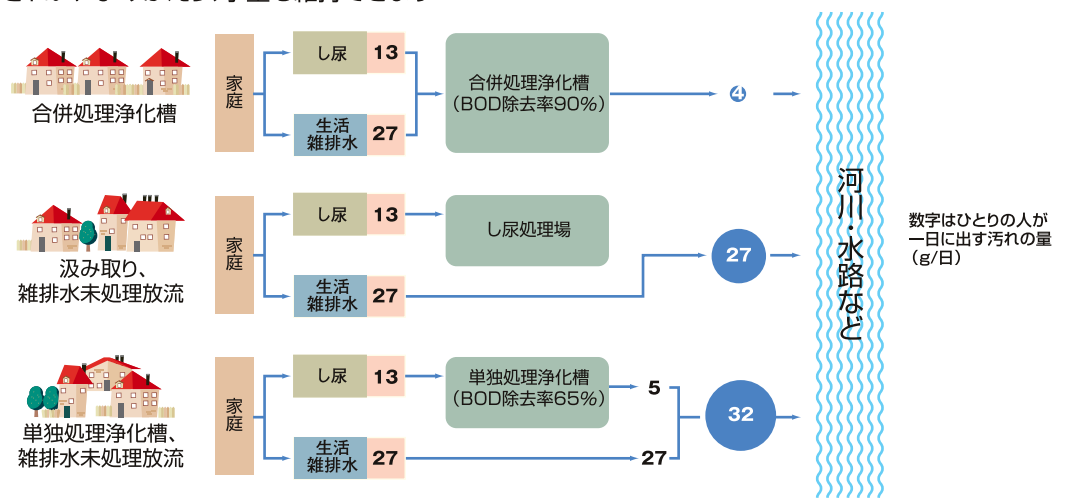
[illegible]

合併処理浄化槽

家庭

し尿 13

生活雑排水 27

合併処理浄化槽（BOD除去率90%）

4

汲み取り、雑排水未処理放流

家庭

し尿 13

し尿処理場

生活雑排水 27

27

単独処理浄化槽、雑排水未処理放流

家庭

し尿 13

単独処理浄化槽（BOD除去率65%）

5

生活雑排水 27

27

32

河川・水路など

数字はひとりの人が一日に出す汚れの量（g/日）